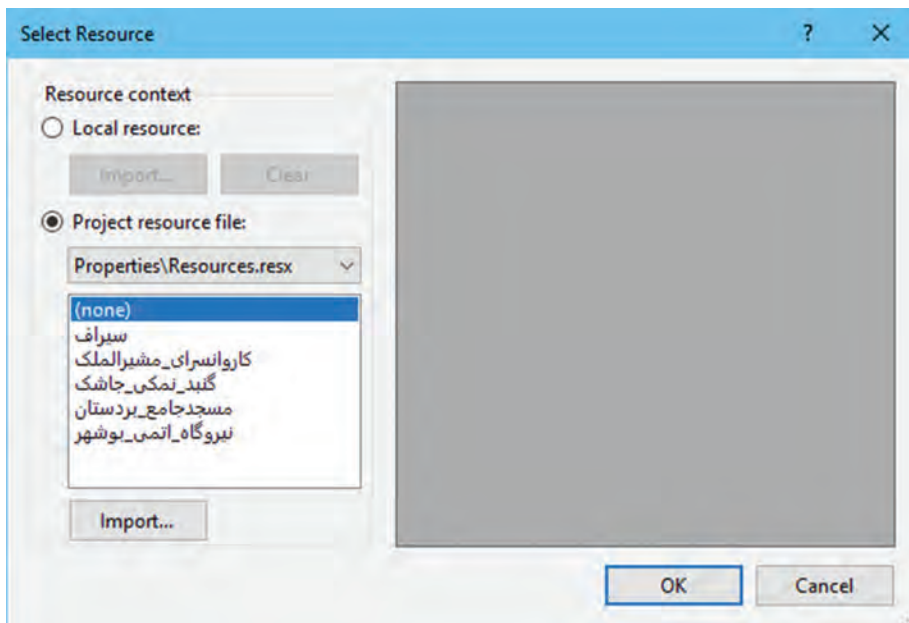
Select Resource ? ✕

Resource context

Local resource:

Import... Clear

Project resource file:

Properties\Resources.resx

(none)
سیراف
کاروانسرای_مشیرالملک
گنبد_نمکی_جاشک
مسجدجامع_بردستان
نیروگاه_اتمی_بوشهر

Import...

OK Cancel